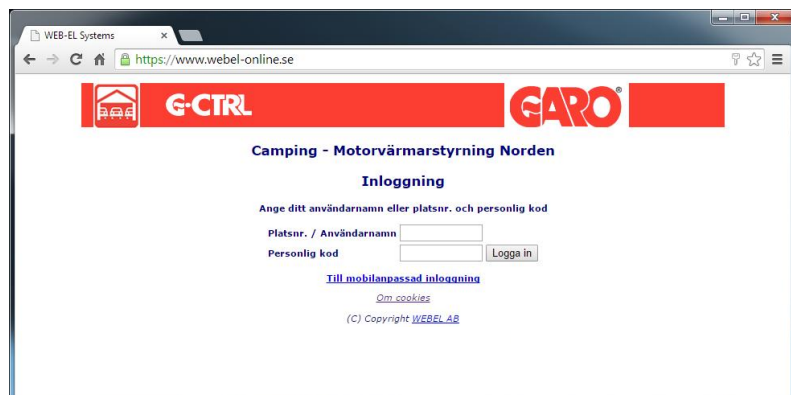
WEB-EL Systems ×

https://www.webel-online.se

G-CTRL

GARO®

Camping - Motorvärmarstyrning Norden

Inloggning

Ange ditt användarnamn eller platsnr. och personlig kod

Platsnr. / Användarnamn

Personlig kod

Logga in

Till mobilanpassad inloggning

Om cookies

(C) Copyright WEBEL AB